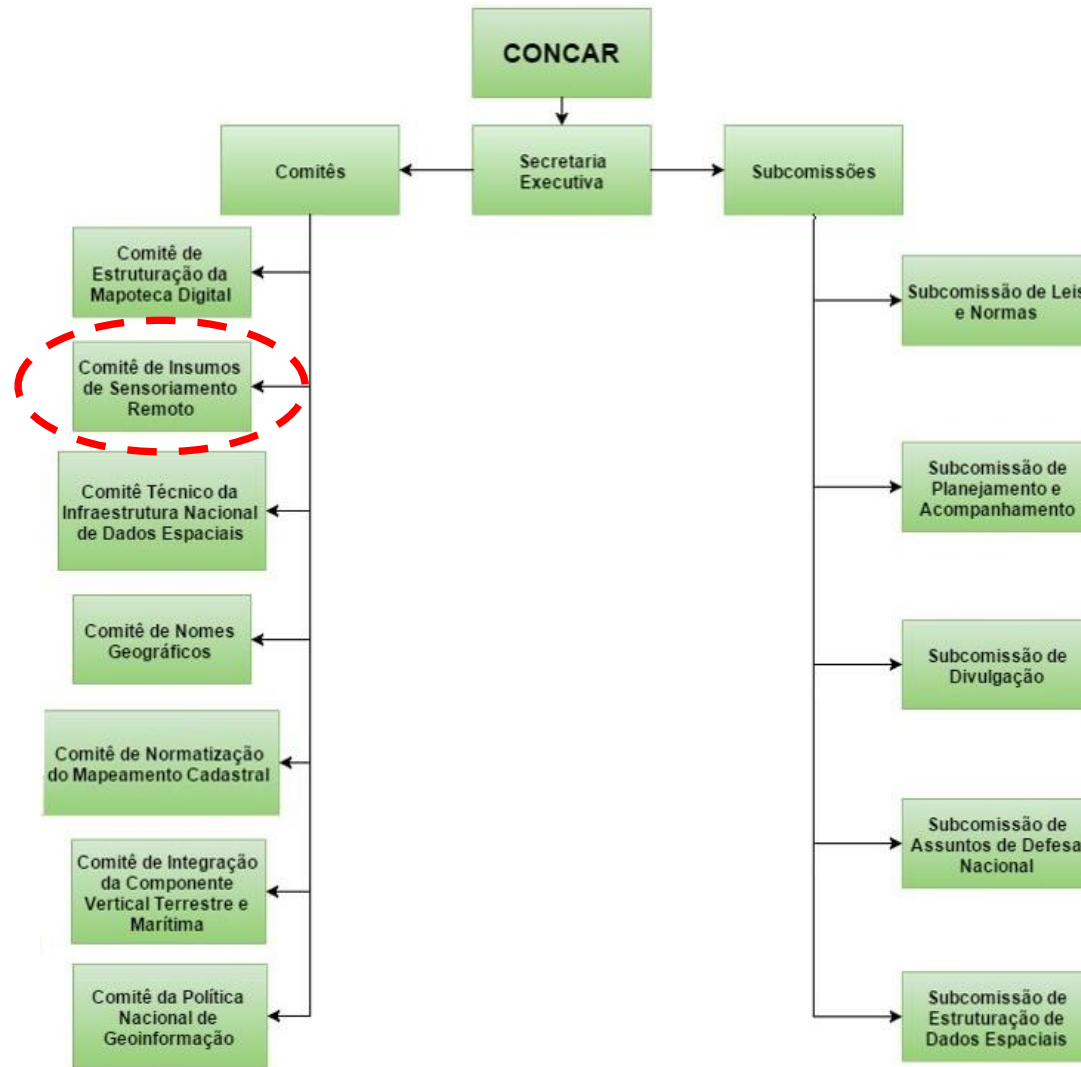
CONCAR

Comitês

Secretaria Executiva

Subcomissões

Comitê de Estruturação da Mapoteca Digital

Comitê de Insumos de Sensoriamento Remoto

Comitê Técnico da Infraestrutura Nacional de Dados Espaciais

Comitê de Nomes Geográficos

Comitê de Normatização do Mapeamento Cadastral

Comitê de Integração da Componente Vertical Terrestre e Marítima

Comitê da Política Nacional de Geoinformação

Subcomissão de Leis e Normas

Subcomissão de Planejamento e Acompanhamento

Subcomissão de Divulgação

Subcomissão de Assuntos de Defesa Nacional

Subcomissão de Estruturação de Dados Espaciais